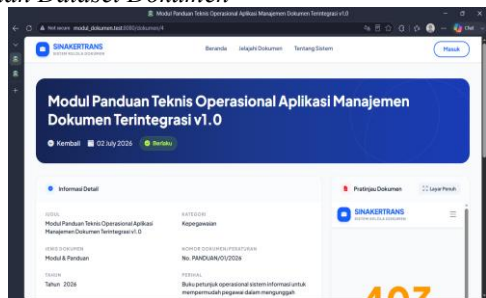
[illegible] Dokumen

Modul Panduan Teknis Operasional Aplikasi Manajemen Dokumen Terintegrasi v1.0

Not secure modul_dokumen.test:8080/dokumen/4

SINAKERTRANS

Beranda Jelajahi Dokumen Tentang Sistem

Masuk

Modul Panduan Teknis Operasional Aplikasi Manajemen Dokumen Terintegrasi v1.0

Kembali 02 July 2026 Berlaku

Informasi Detail

JUDUL
Modul Panduan Teknis Operasional Aplikasi Manajemen Dokumen Terintegrasi v1.0

KATEGORI
Kepegawaian

JENIS DOKUMEN
Modul & Panduan

NOMOR DOKUMEN/PERATURAN
No. PANDUAN/01/2026

TAHUN
Tahun 2026

PERIHAL
Buku petunjuk operasional sistem informasi untuk mempermudah pegawai dalam mengunggah

Pratinjau Dokumen

Layar Penuh

SINAKERTRANS

403